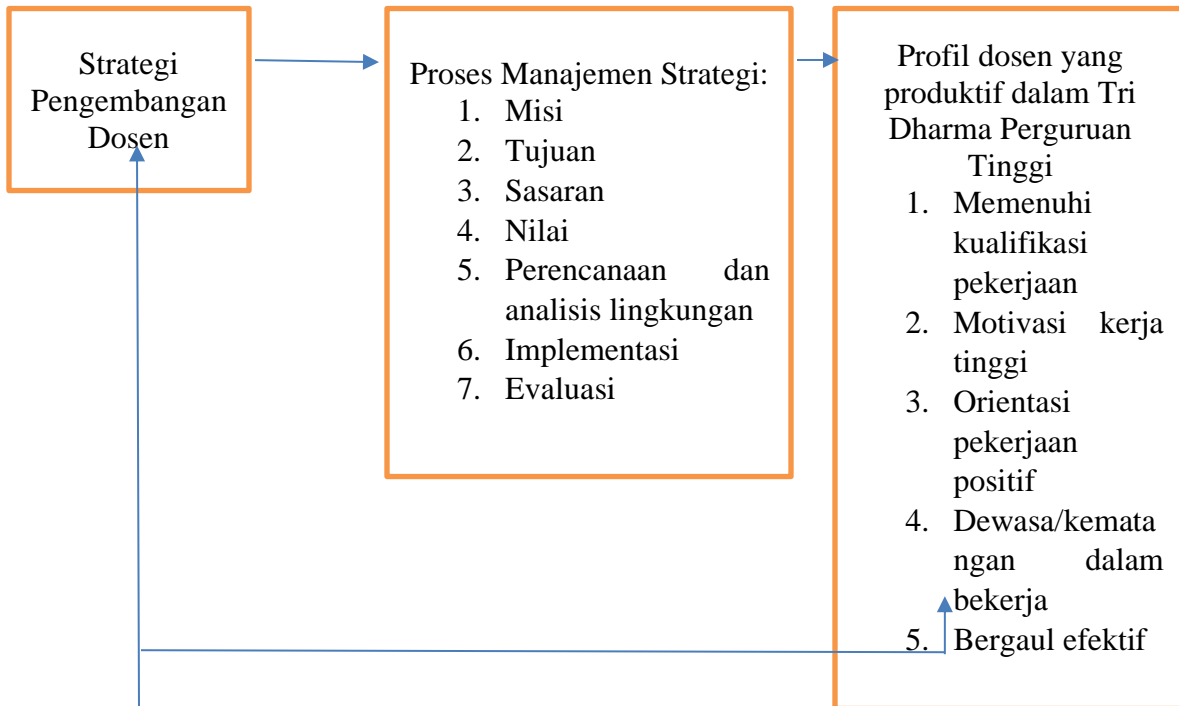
Strategi Pengembangan Dosen

Proses Manajemen Strategi:
1. Misi
2. Tujuan
3. Sasaran
4. Nilai
5. Perencanaan dan analisis lingkungan
6. Implementasi
7. Evaluasi

Profil dosen yang produktif dalam Tri Dharma Perguruan Tinggi
1. Memenuhi kualifikasi pekerjaan
2. Motivasi kerja tinggi
3. Orientasi pekerjaan positif
4. Dewasa/kematangan dalam bekerja
5. Bergaul efektif